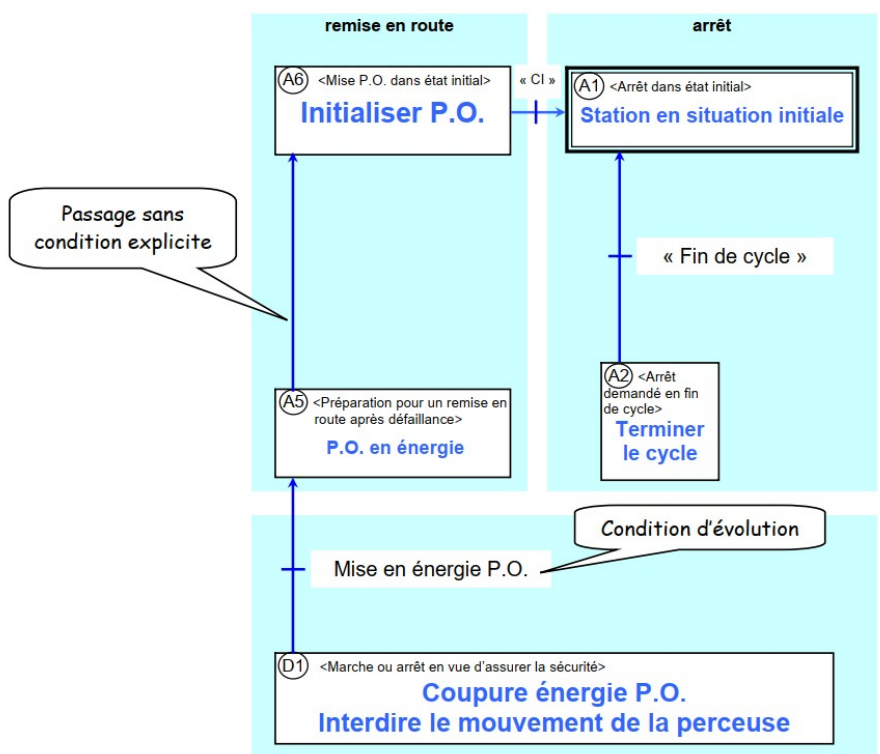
remise en route

arrêt

A6 <Mise P.O. dans état initial>
Initialiser P.O.

« CI »

A1 <Arrêt dans état initial>
Station en situation initiale

Passage sans condition explicite

« Fin de cycle »

A2 <Arrêt demandé en fin de cycle>
Terminer le cycle

A5 <Préparation pour un remise en route après défaillance>
P.O. en énergie

Condition d'évolution

Mise en énergie P.O.

D1 <Marche ou arrêt en vue d'assurer la sécurité>
Coupure énergie P.O.
Interdire le mouvement de la perceuse